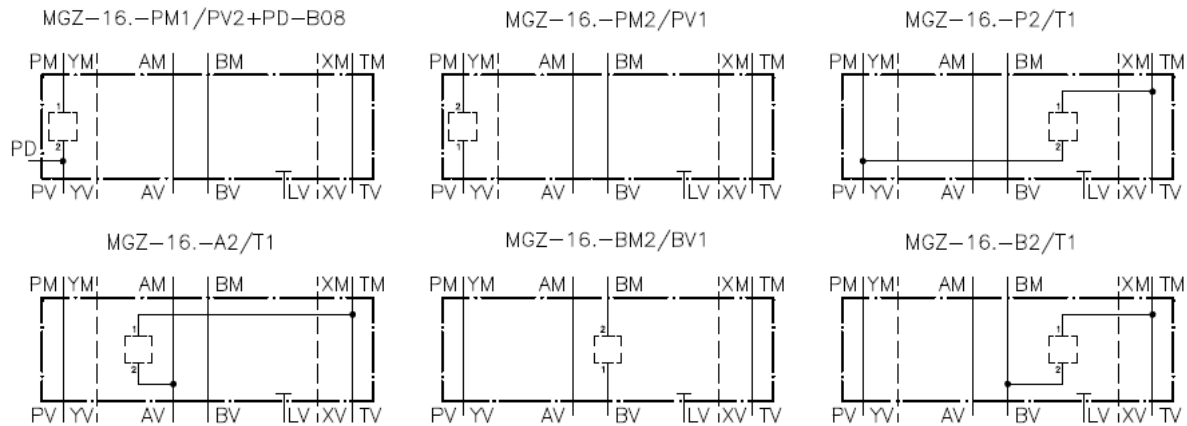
MGZ–16.–PM1/PV2+PD–B08

PM YM AM BM XM TM
1
2
PD
PV YV AV BV LV XV TV

MGZ–16.–PM2/PV1

PM YM AM BM XM TM
2
1
PV YV AV BV LV XV TV

MGZ–16.–P2/T1

PM YM AM BM XM TM
1
2
PV YV AV BV LV XV TV

MGZ–16.–A2/T1

PM YM AM BM XM TM
1
2
PV YV AV BV LV XV TV

MGZ–16.–BM2/BV1

PM YM AM BM XM TM
2
1
PV YV AV BV LV XV TV

MGZ–16.–B2/T1

PM YM AM BM XM TM
1
2
PV YV AV BV LV XV TV